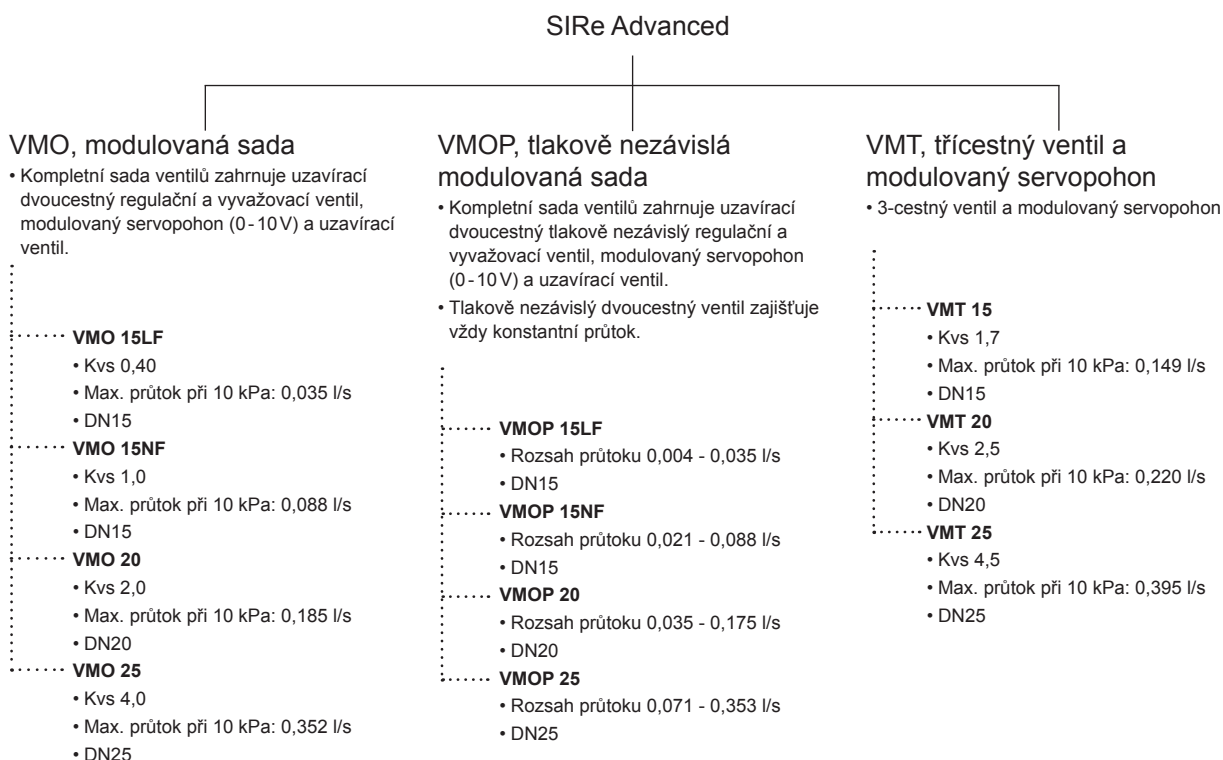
SIRe Advanced

VMO, modulovaná sada

• Kompletní sada ventilů zahrnuje uzavírací dvoucestný regulační a vyvažovací ventil, modulovaný servopohon (0-10V) a uzavírací ventil.

**VMO 15LF**
• Kvs 0,40
• Max. průtok při 10 kPa: 0,035 l/s
• DN15

**VMO 15NF**
• Kvs 1,0
• Max. průtok při 10 kPa: 0,088 l/s
• DN15

**VMO 20**
• Kvs 2,0
• Max. průtok při 10 kPa: 0,185 l/s
• DN20

**VMO 25**
• Kvs 4,0
• Max. průtok při 10 kPa: 0,352 l/s
• DN25

VMOP, tlakově nezávislá modulovaná sada

• Kompletní sada ventilů zahrnuje uzavírací dvoucestný tlakově nezávislý regulační a vyvažovací ventil, modulovaný servopohon (0-10V) a uzavírací ventil.
• Tlakově nezávislý dvoucestný ventil zajišťuje vždy konstantní průtok.

**VMOP 15LF**
• Rozsah průtoku 0,004 - 0,035 l/s
• DN15

**VMOP 15NF**
• Rozsah průtoku 0,021 - 0,088 l/s
• DN15

**VMOP 20**
• Rozsah průtoku 0,035 - 0,175 l/s
• DN20

**VMOP 25**
• Rozsah průtoku 0,071 - 0,353 l/s
• DN25

VMT, třícestný ventil a modulovaný servopohon

• 3-cestný ventil a modulovaný servopohon

**VMT 15**
• Kvs 1,7
• Max. průtok při 10 kPa: 0,149 l/s
• DN15

**VMT 20**
• Kvs 2,5
• Max. průtok při 10 kPa: 0,220 l/s
• DN20

**VMT 25**
• Kvs 4,5
• Max. průtok při 10 kPa: 0,395 l/s
• DN25